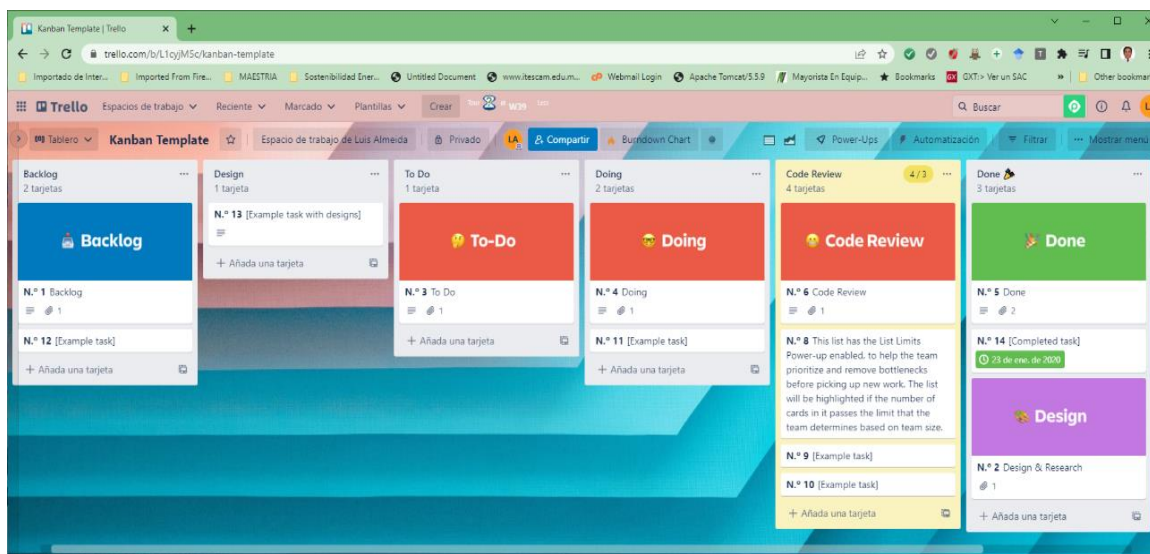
Kanban Template | Trello

trello.com/b/L1cyjM5c/kanban-template

Importado de Inter... Imported From Fire... MAESTRIA Sostenibilidad Ener... Untitled Document www.itescam.edu.m... Webmail Login Apache Tomcat/5.5.9 Mayorista En Equip... Bookmarks GXT:> Ver un SAC Other bookmarks

Trello Espacios de trabajo Reciente Marcado Plantillas Crear

Buscar

Tablero Kanban Template Espacio de trabajo de Luis Almeida Privado LA Compartir Burndown Chart Power-Ups Automatización Filtrar Mostrar menú

Backlog
2 tarjetas
Backlog
N.º 1 Backlog
1
N.º 12 [Example task]
+ Añada una tarjeta

Design
1 tarjeta
N.º 13 [Example task with designs]
+ Añada una tarjeta

To Do
1 tarjeta
To-Do
N.º 3 To Do
1
+ Añada una tarjeta

Doing
2 tarjetas
Doing
N.º 4 Doing
1
N.º 11 [Example task]
+ Añada una tarjeta

Code Review
4 tarjetas
4/3
Code Review
N.º 6 Code Review
1
N.º 8 This list has the List Limits Power-up enabled, to help the team prioritize and remove bottlenecks before picking up new work. The list will be highlighted if the number of cards in it passes the limit that the team determines based on team size.
N.º 9 [Example task]
N.º 10 [Example task]
+ Añada una tarjeta

Done
3 tarjetas
Done
N.º 5 Done
2
N.º 14 [Completed task]
23 de ene. de 2020
Design
N.º 2 Design & Research
1
+ Añada una tarjeta